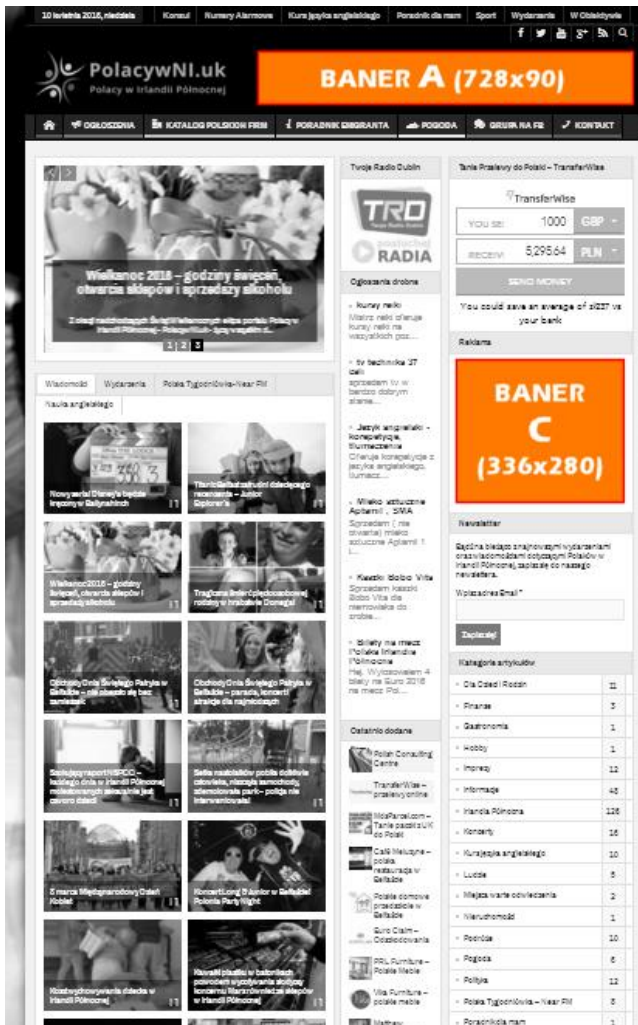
10 kwietnia 2016, niedziela | Konsul | Numery Alarmowe | Kurs języka angielskiego | Poradnik dla mam | Sport | Wydarzenia | W Okolicy

PolacywNI.uk
Polacy w Irlandii Północnej

BANER A (728x90)

OGŁOSZENIA | KATALOG POLSKICH FIRM | PORADNIK EMIGRANTA | POGODA | GRUPA NA FB | KONTAKT

Wielkanoc 2016 – godziny świąteczne, otwarcia sklepów i sprzedaży alkoholu

Z okazji nadchodzących Świąt Wielkanocnych niżej poniżej... Polacy w Irlandii Północnej - Polacy Kurs - życzy wszystkim...

1 2 3

Wiadomości | Wydarzenia | Polska Tygodniówka - Near FM | Nauka angielskiego

Nowy serial Disneya będzie kręcony w Ballynahinch

Trzecia odsłona dziecięcego recenzenta – Junior Explorers

Wielkanoc 2016 – godziny świąteczne, otwarcia sklepów i sprzedaży alkoholu

Tragiczna śmierć jednorocznej rodziny w hrabstwie Donegal

Obchody Dnia Świętego Patryka w Belfaście – nie obeszło się bez zamieszek

Obchody Dnia Świętego Patryka w Belfaście – parada, koncert i atrakcje dla najmłodszych

Szokujący raport NSPCC – każdego dnia w Irlandii Północnej molestowanych seksualnie jest czworo dzieci

Seria nastolatków pobiła dotkliwie człowieka, niszcząc samochody, zdemolowała park – policja nie interweniowała!

8 marca Międzynarodowy Dzień Kobiet

Koncert Long & Junior w Belfaście! Polonia Party Night

Rozwój wychowania dziecka w Irlandii Północnej

Kawałki plastiku w batonikach powodem wycofania dostawy kilkuset producentów sklepów w Irlandii Północnej

Twoje Radio Dublin

TRD
RADIA

Ogłoszenia drobne

kury nioski
Mamy nioski oferuje kury nioski na wszystkich goś...

tv technika 37 cali
sprzedam tv w bardzo dobrym stanie...

Język angielski - korepetycje, tłumaczenia
Oferuje korepetycje z języka angielskiego, tłumacz...

Mleko sztuczne Aptamil, SMA
Sprzedam (nie otwarte) mleko sztuczne Aptamil 1...

Kaszki Bobo Vita
Sprzedam kaszki Bobo Vita dla niemowlaka do zrobie...

Bilety na mecz Polska Irlandia Północna
Hej. Wyprzedam 4 bilety na Euro 2016 na mecz Pol...

Ostatnio dodane

Polish Consulting Centre

TransferWise – przelewy online

NiceParcel.com – Tanie paczki z UK do Polski

Cafè Melodyne – polska restauracja w Belfaście

Polskie domowe przedszkole w Belfaście

Euro Claim – Odszkodowania

PRL Furniture – Polskie Meble

Vita Furniture – polskie meble

Mattew

Tanie Przelewy do Polski – TransferWise

TransferWise
YOU SEND 1000 GBP
RECEIVE 5,295.64 PLN
SEND MONEY
You could save an average of zł237 vs your bank

Reklama

BANER C (336x280)

Newsletter

Bądź na bieżąco z najnowszymi wydarzeniami oraz wiadomościami dotyczącymi Polaków w Irlandii Północnej, zapisz się do naszego newslettera.

Wpisz adres Email *

Zapisz się!

Kategorie artykułów

| | |
|---|---|
| Dla Dzieci i Rodzin | 11 |
| Finanse | 3 |
| Gastronomia | 1 |
| Hobby | 1 |
| Imprezy | 12 |
| Informacje | 48 |
| Irlandia Północna | 126 |
| Koncerty | 16 |
| Kurs języka angielskiego | 10 |
| Ludzie | 5 |
| Miejsca warte odwiedzenia | 2 |
| Nieruchomości | 1 |
| Podróże | 10 |
| Pogoda | 6 |
| Polityka | 12 |
| Polska Tygodniówka – Near FM | 8 |
| Poradnik dla mam | |